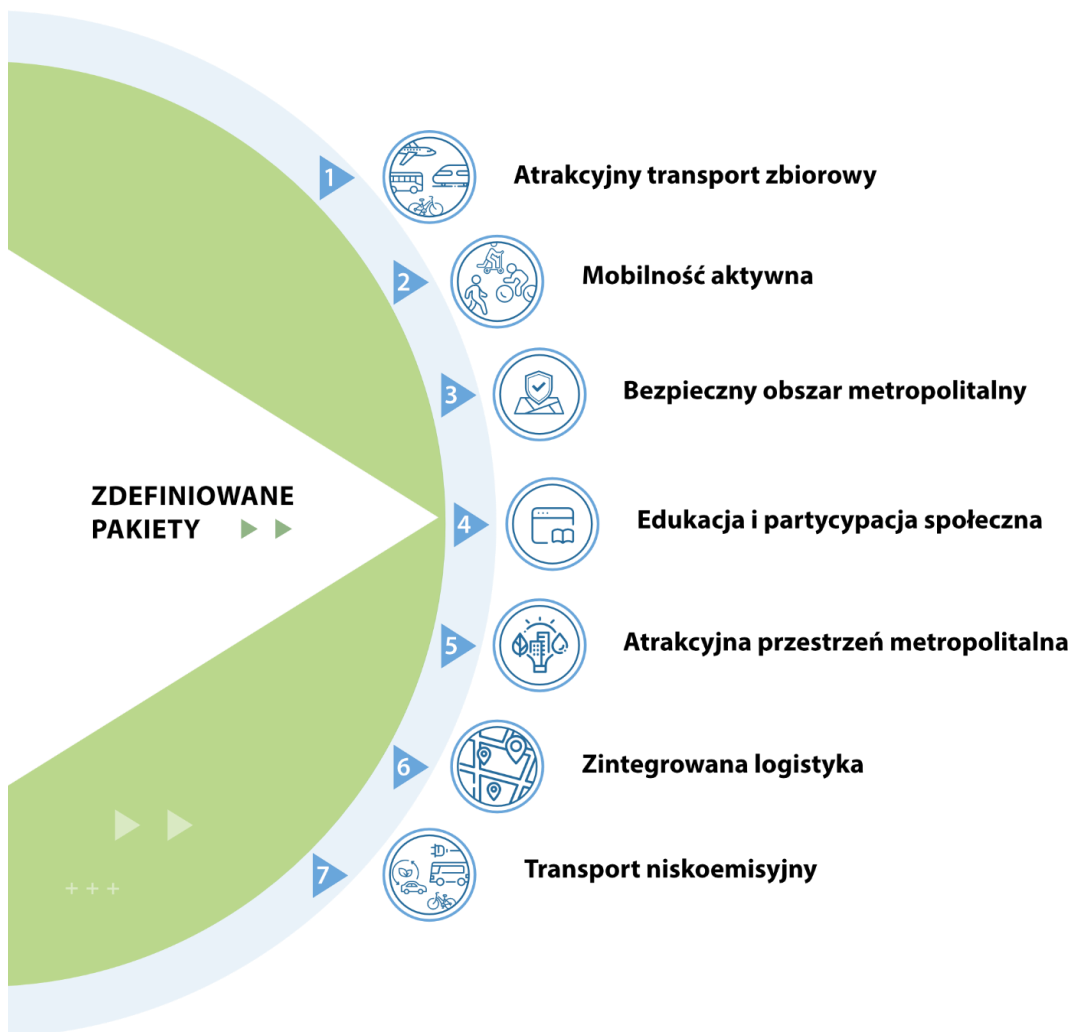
ZDEFINIOWANE PAKIETY

1 Atrakcyjny transport zbiorowy

2 Mobilność aktywna

3 Bezpieczny obszar metropolitalny

4 Edukacja i partycypacja społeczna

5 Atrakcyjna przestrzeń metropolitalna

6 Zintegrowana logistyka

7 Transport niskoemisyjny